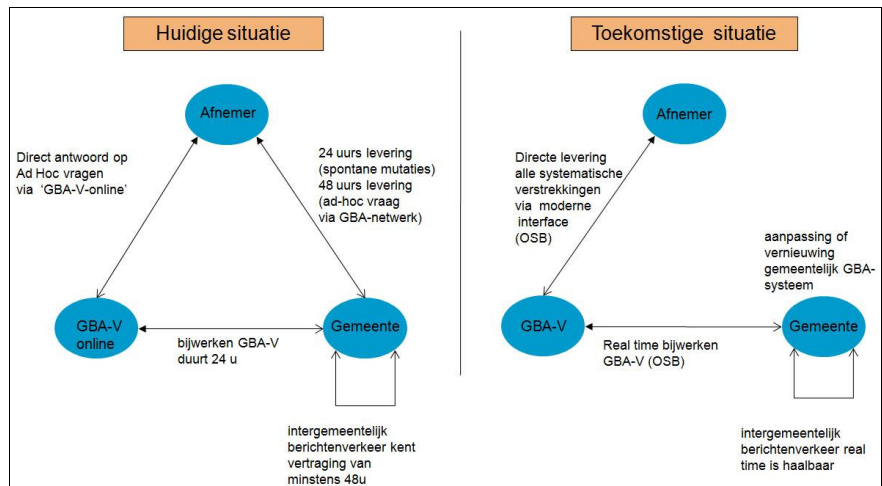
Huidige situatie

Afnemer

Direct antwoord op Ad Hoc vragen via 'GBA-V-online'

24 uurs levering (spontane mutaties) 48 uurs levering (ad-hoc vraag via GBA-netwerk)

GBA-V online

bijwerken GBA-V duurt 24 u

Gemeente

intergemeentelijk berichtenverkeer kent vertraging van minstens 48u

Toekomstige situatie

Afnemer

Directe levering alle systematische verstrekkingen via moderne interface (OSB)

aanpassing of vernieuwing gemeentelijk GBA-systeem

GBA-V

Real time bijwerken GBA-V (OSB)

Gemeente

intergemeentelijk berichtenverkeer real time is haalbaar